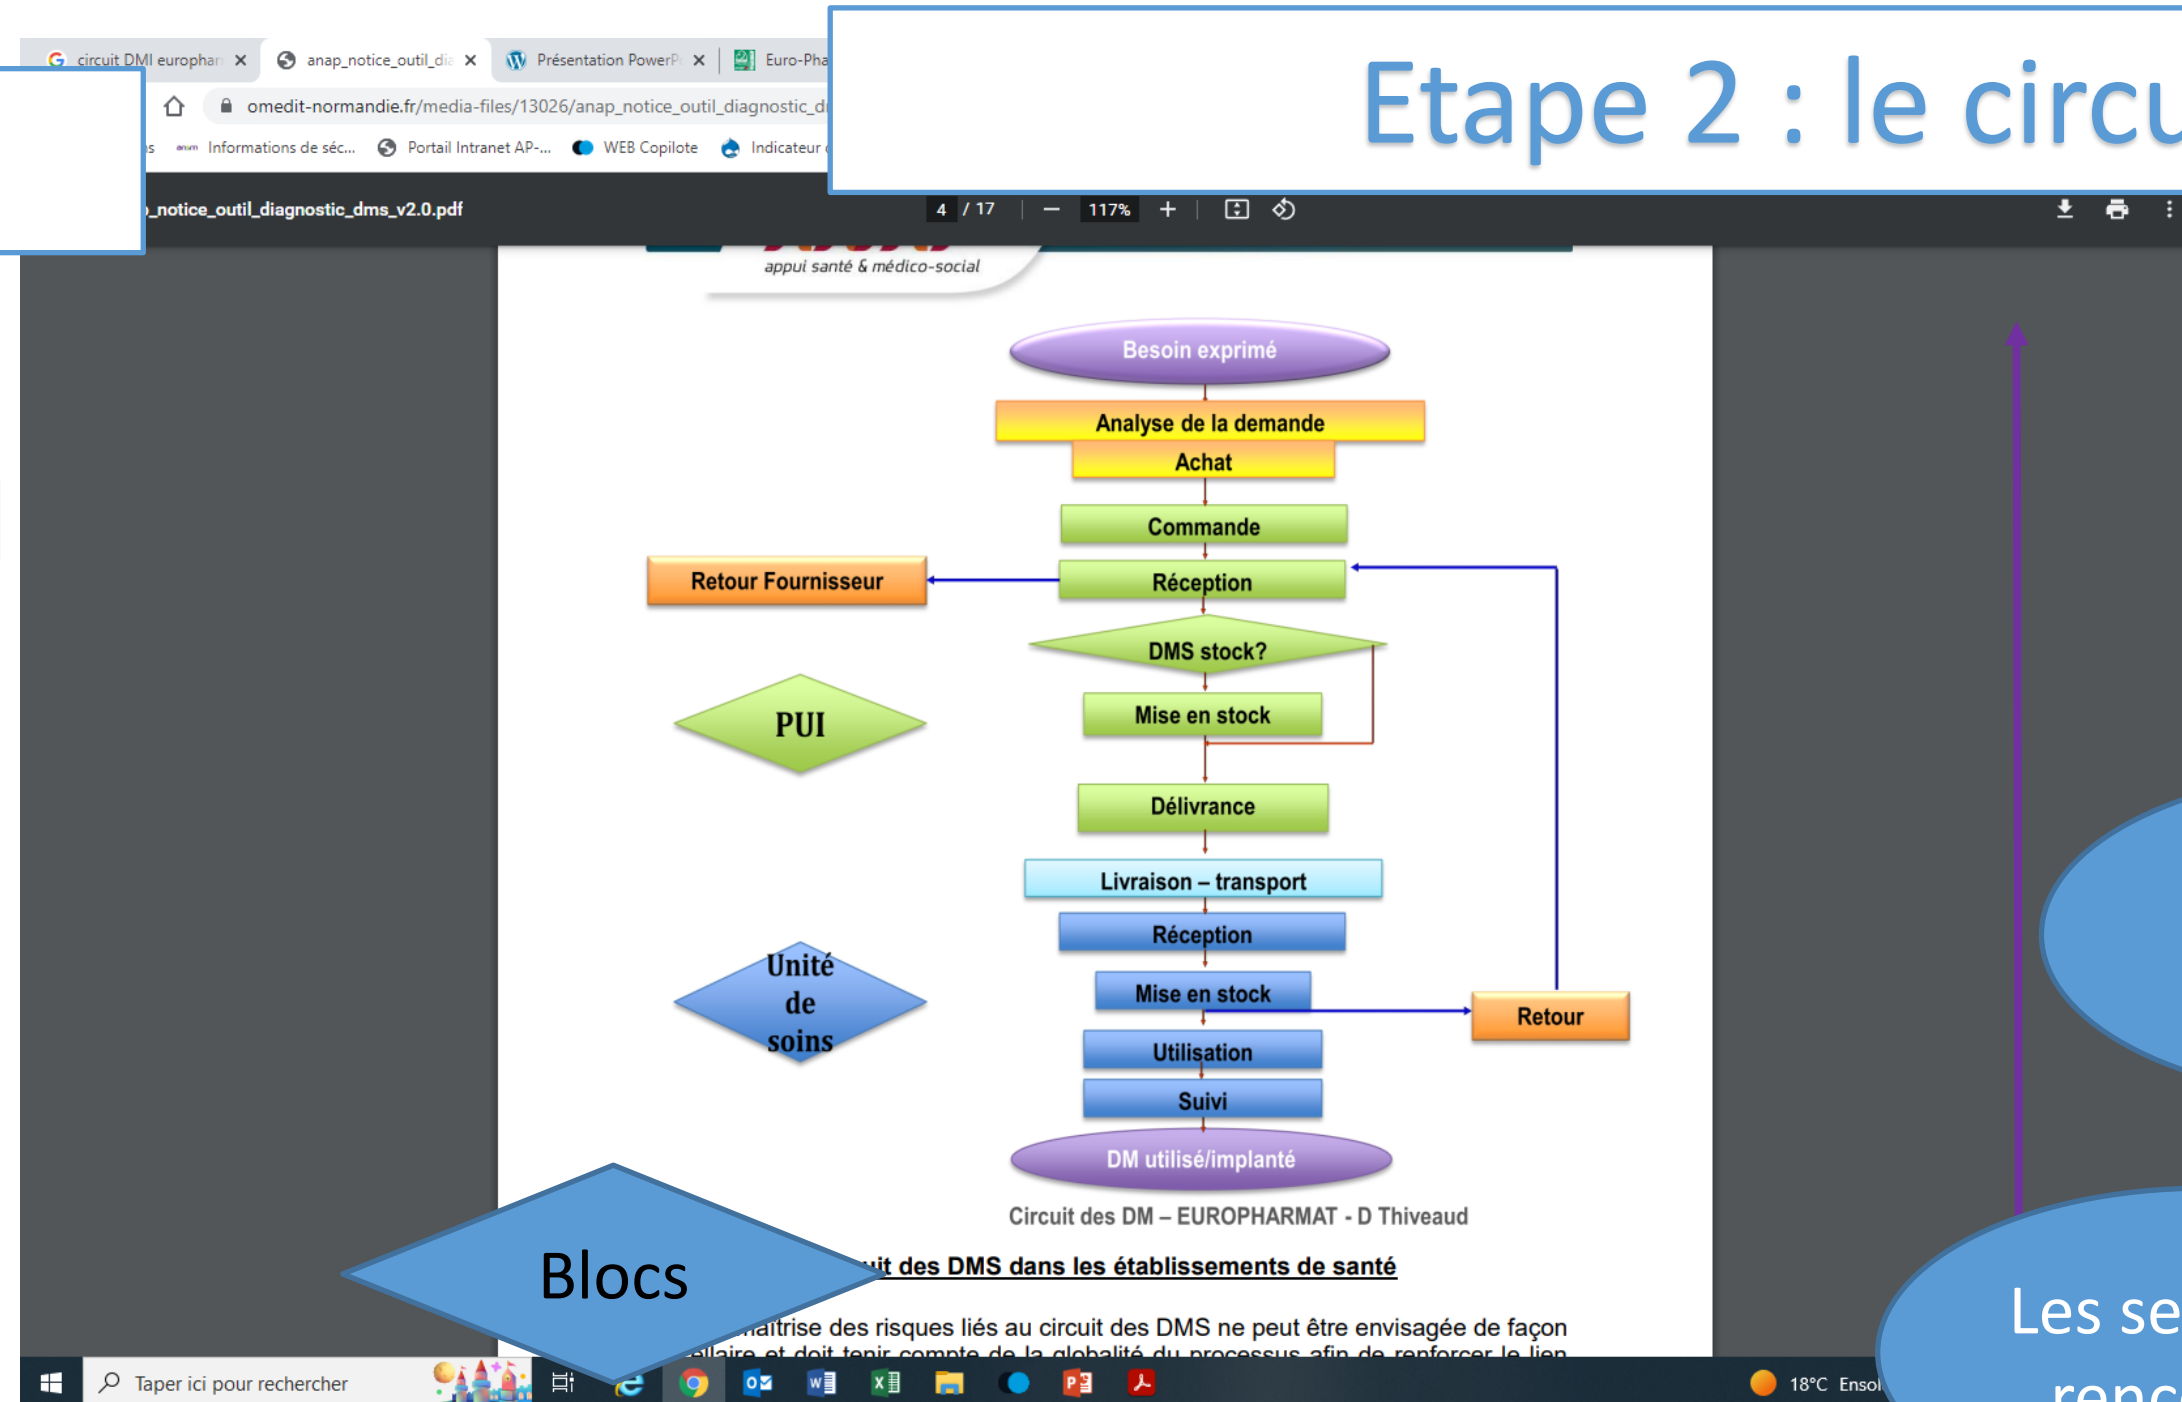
circuit DMI europhar ×
anap_notice_outil_di ×
Présentation PowerP ×
Euro-Pha

Etape 2 : le circu

omedit-normandie.fr/media-files/13026/anap_notice_outil_diagnostic_d

s Informations de séc... Portail Intranet AP-... WEB Copilote Indicateur

_notice_outil_diagnostic_dms_v2.0.pdf 4 / 17 117%

appui santé & médico-social

Besoin exprimé
Analyse de la demande
Achat
Commande
Retour Fournisseur
Réception
DMS stock?
PUI
Mise en stock
Délivrance
Livraison – transport
Réception
Unité de soins
Mise en stock
Retour
Utilisation
Suivi
DM utilisé/implanté

Circuit des DM – EUROPHARMAT - D Thiveaud

Blocs

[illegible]uit des DMS dans les établissements de santé

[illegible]aitrise des risques liés au circuit des DMS ne peut être envisagée de façon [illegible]

Les se
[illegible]

Taper ici pour rechercher
18°C Ensol